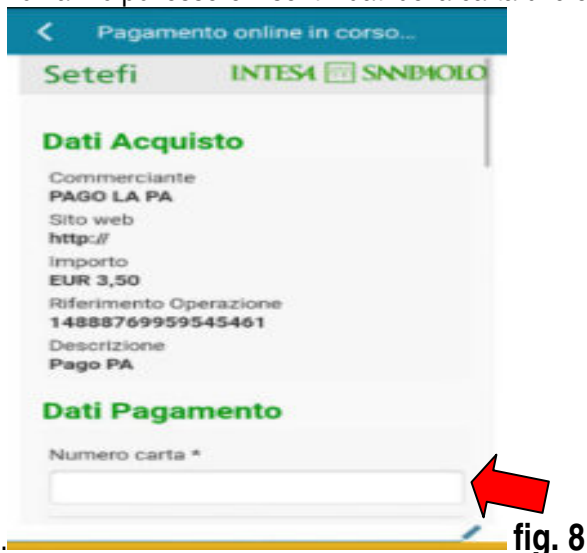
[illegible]

Pagamento online in corso...

Setefi INTESA SANPAOLO

Dati Acquisto

Commerciante
PAGO LA PA
Sito web
http://
Importo
EUR 3,50
Riferimento Operazione
14888769959545461
Descrizione
Pago PA

Dati Pagamento

Numero carta *

fig. 8